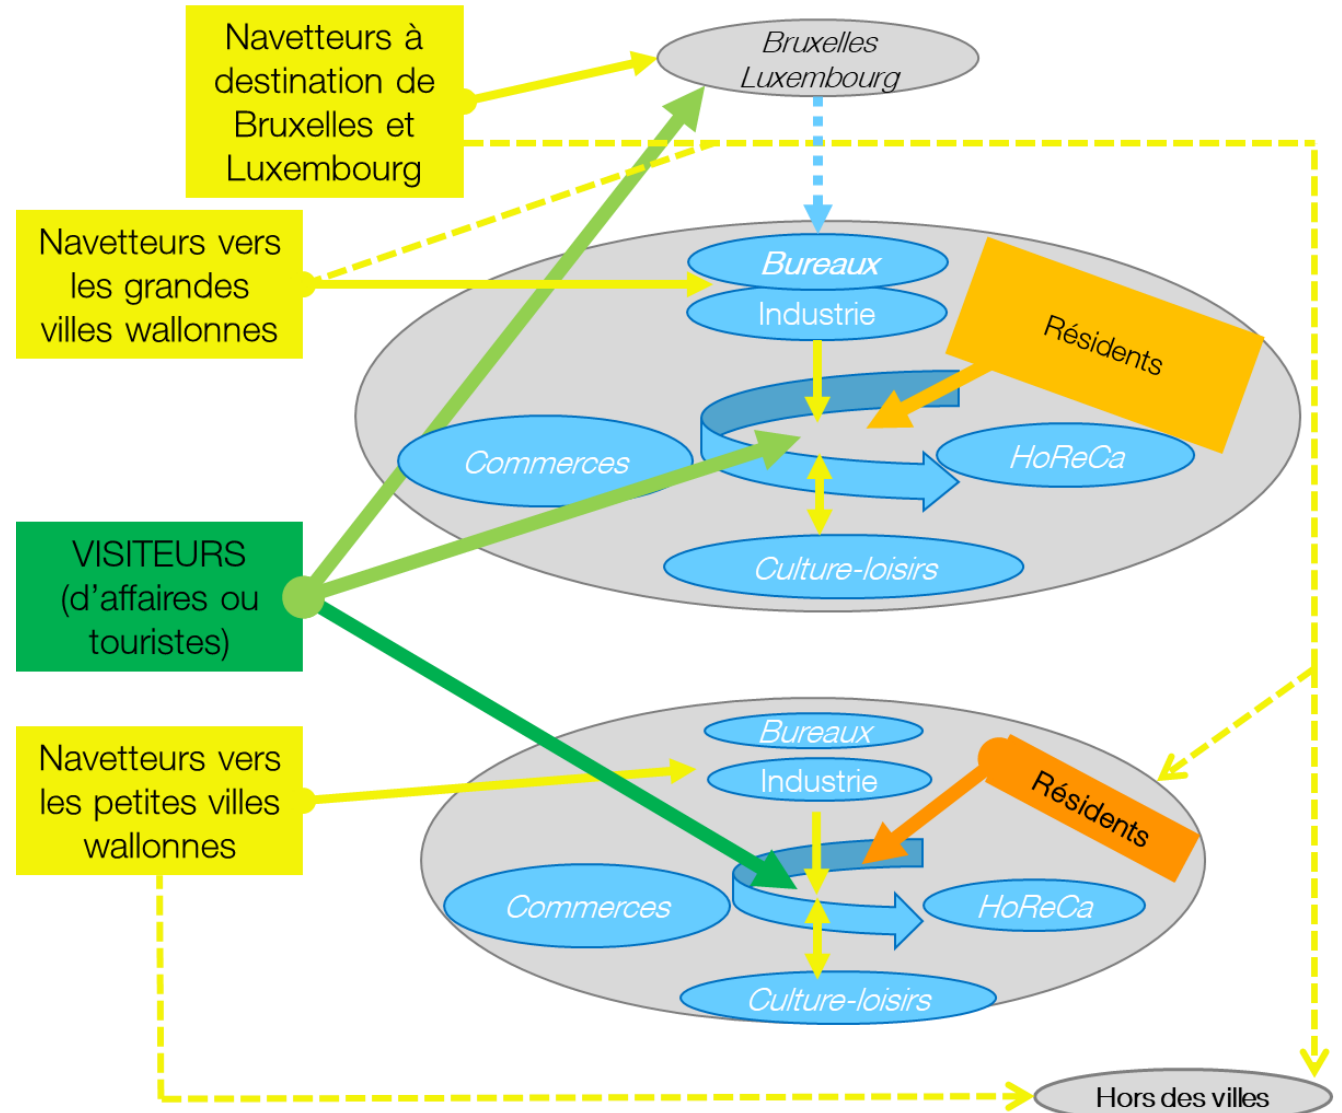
Navetteurs à destination de Bruxelles et Luxembourg

Bruxelles
Luxembourg

Navetteurs vers les grandes villes wallonnes

Bureaux
Industrie

Résidents

Commerces

HoReCa

Culture-loisirs

VISITEURS (d'affaires ou touristes)

Bureaux
Industrie

Résidents

Navetteurs vers les petites villes wallonnes

Commerces

HoReCa

Culture-loisirs

Hors des villes